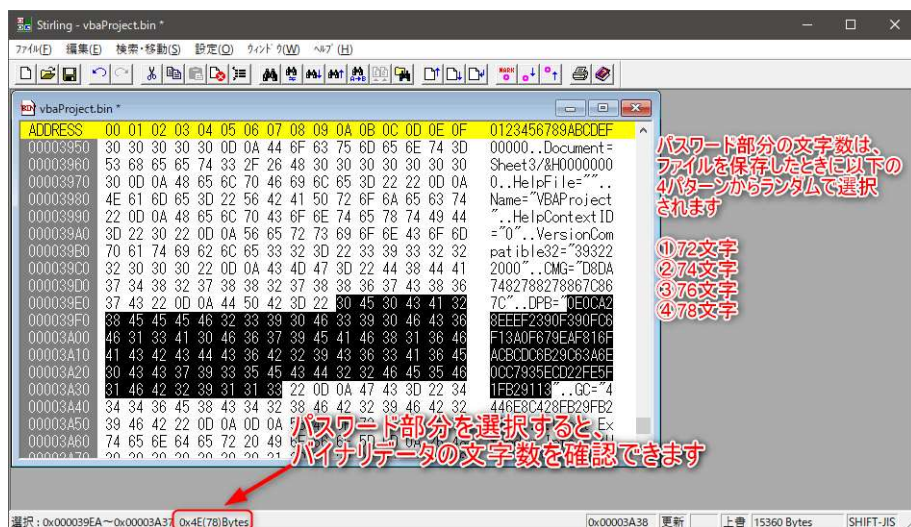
Stirling - vbaProject.bin *

ﾌｧｲﾙ(F) 編集(E) 検索･移動(S) 設定(O) ｳｨﾝﾄﾞｳ(W) ﾍﾙﾌﾟ(H)

vbaProject.bin *

| ADDRESS | 00 01 02 03 04 05 06 07 08 09 0A 0B 0C 0D 0E 0F | 0123456789ABCDEF |
|---|---|---|
| 00003950 | 30 30 30 30 30 0D 0A 44 6F 63 75 6D 65 6E 74 3D | 00000..Document= |
| 00003960 | 53 68 65 65 74 33 2F 26 48 30 30 30 30 30 30 30 | Sheet3/&H0000000 |
| 00003970 | 30 0D 0A 48 65 6C 70 46 69 6C 65 3D 22 22 0D 0A | 0..HelpFile="".. |
| 00003980 | 4E 61 6D 65 3D 22 56 42 41 50 72 6F 6A 65 63 74 | Name="VBAProject |
| 00003990 | 22 0D 0A 48 65 6C 70 43 6F 6E 74 65 78 74 49 44 | "..HelpContextID |
| 000039A0 | 3D 22 30 22 0D 0A 56 65 72 73 69 6F 6E 43 6F 6D | ="0"..VersionCom |
| 000039B0 | 70 61 74 69 62 6C 65 33 32 3D 22 33 39 33 32 32 | patible32="39322 |
| 000039C0 | 32 30 30 30 22 0D 0A 43 4D 47 3D 22 44 38 44 41 | 2000"..CMG="D8DA |
| 000039D0 | 37 34 38 32 37 38 38 32 37 38 38 36 37 43 38 36 | 7482788278867C86 |
| 000039E0 | 37 43 22 0D 0A 44 50 42 3D 22 30 45 30 43 41 32 | 7C"..DPB="0E0CA2 |
| 000039F0 | 38 45 45 45 46 32 33 39 30 46 33 39 30 46 43 36 | 8EEEF2390F390FC6 |
| 00003A00 | 46 31 33 41 30 46 36 37 39 45 41 46 38 31 36 46 | F13A0F679EAF816F |
| 00003A10 | 41 43 42 43 44 43 36 42 32 39 43 36 33 41 36 45 | ACBCDC6B29C63A6E |
| 00003A20 | 30 43 43 37 39 33 35 45 43 44 32 32 46 45 35 46 | 0CC7935ECD22FE5F |
| 00003A30 | 31 46 42 32 39 31 31 33 22 0D 0A 47 43 3D 22 34 | 1FB29113"..GC="4 |
| 00003A40 | 34 34 36 45 38 43 34 32 38 46 42 32 39 46 42 32 | 446E8C428FB29FB2 |
| 00003A50 | 39 46 42 22 0D 0A 0D 0A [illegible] | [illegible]Ex |
| 00003A60 | 74 65 6E 64 65 72 20 49 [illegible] | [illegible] |

パスワード部分の文字数は、ファイルを保存したときに以下の4パターンからランダムで選択されます

①72文字
②74文字
③76文字
④78文字

パスワード部分を選択すると、バイナリデータの文字数を確認できます

選択：0x000039EA～0x00003A37 0x4E(78)Bytes

0x00003A38 更新 上書 15360 Bytes SHIFT-JIS